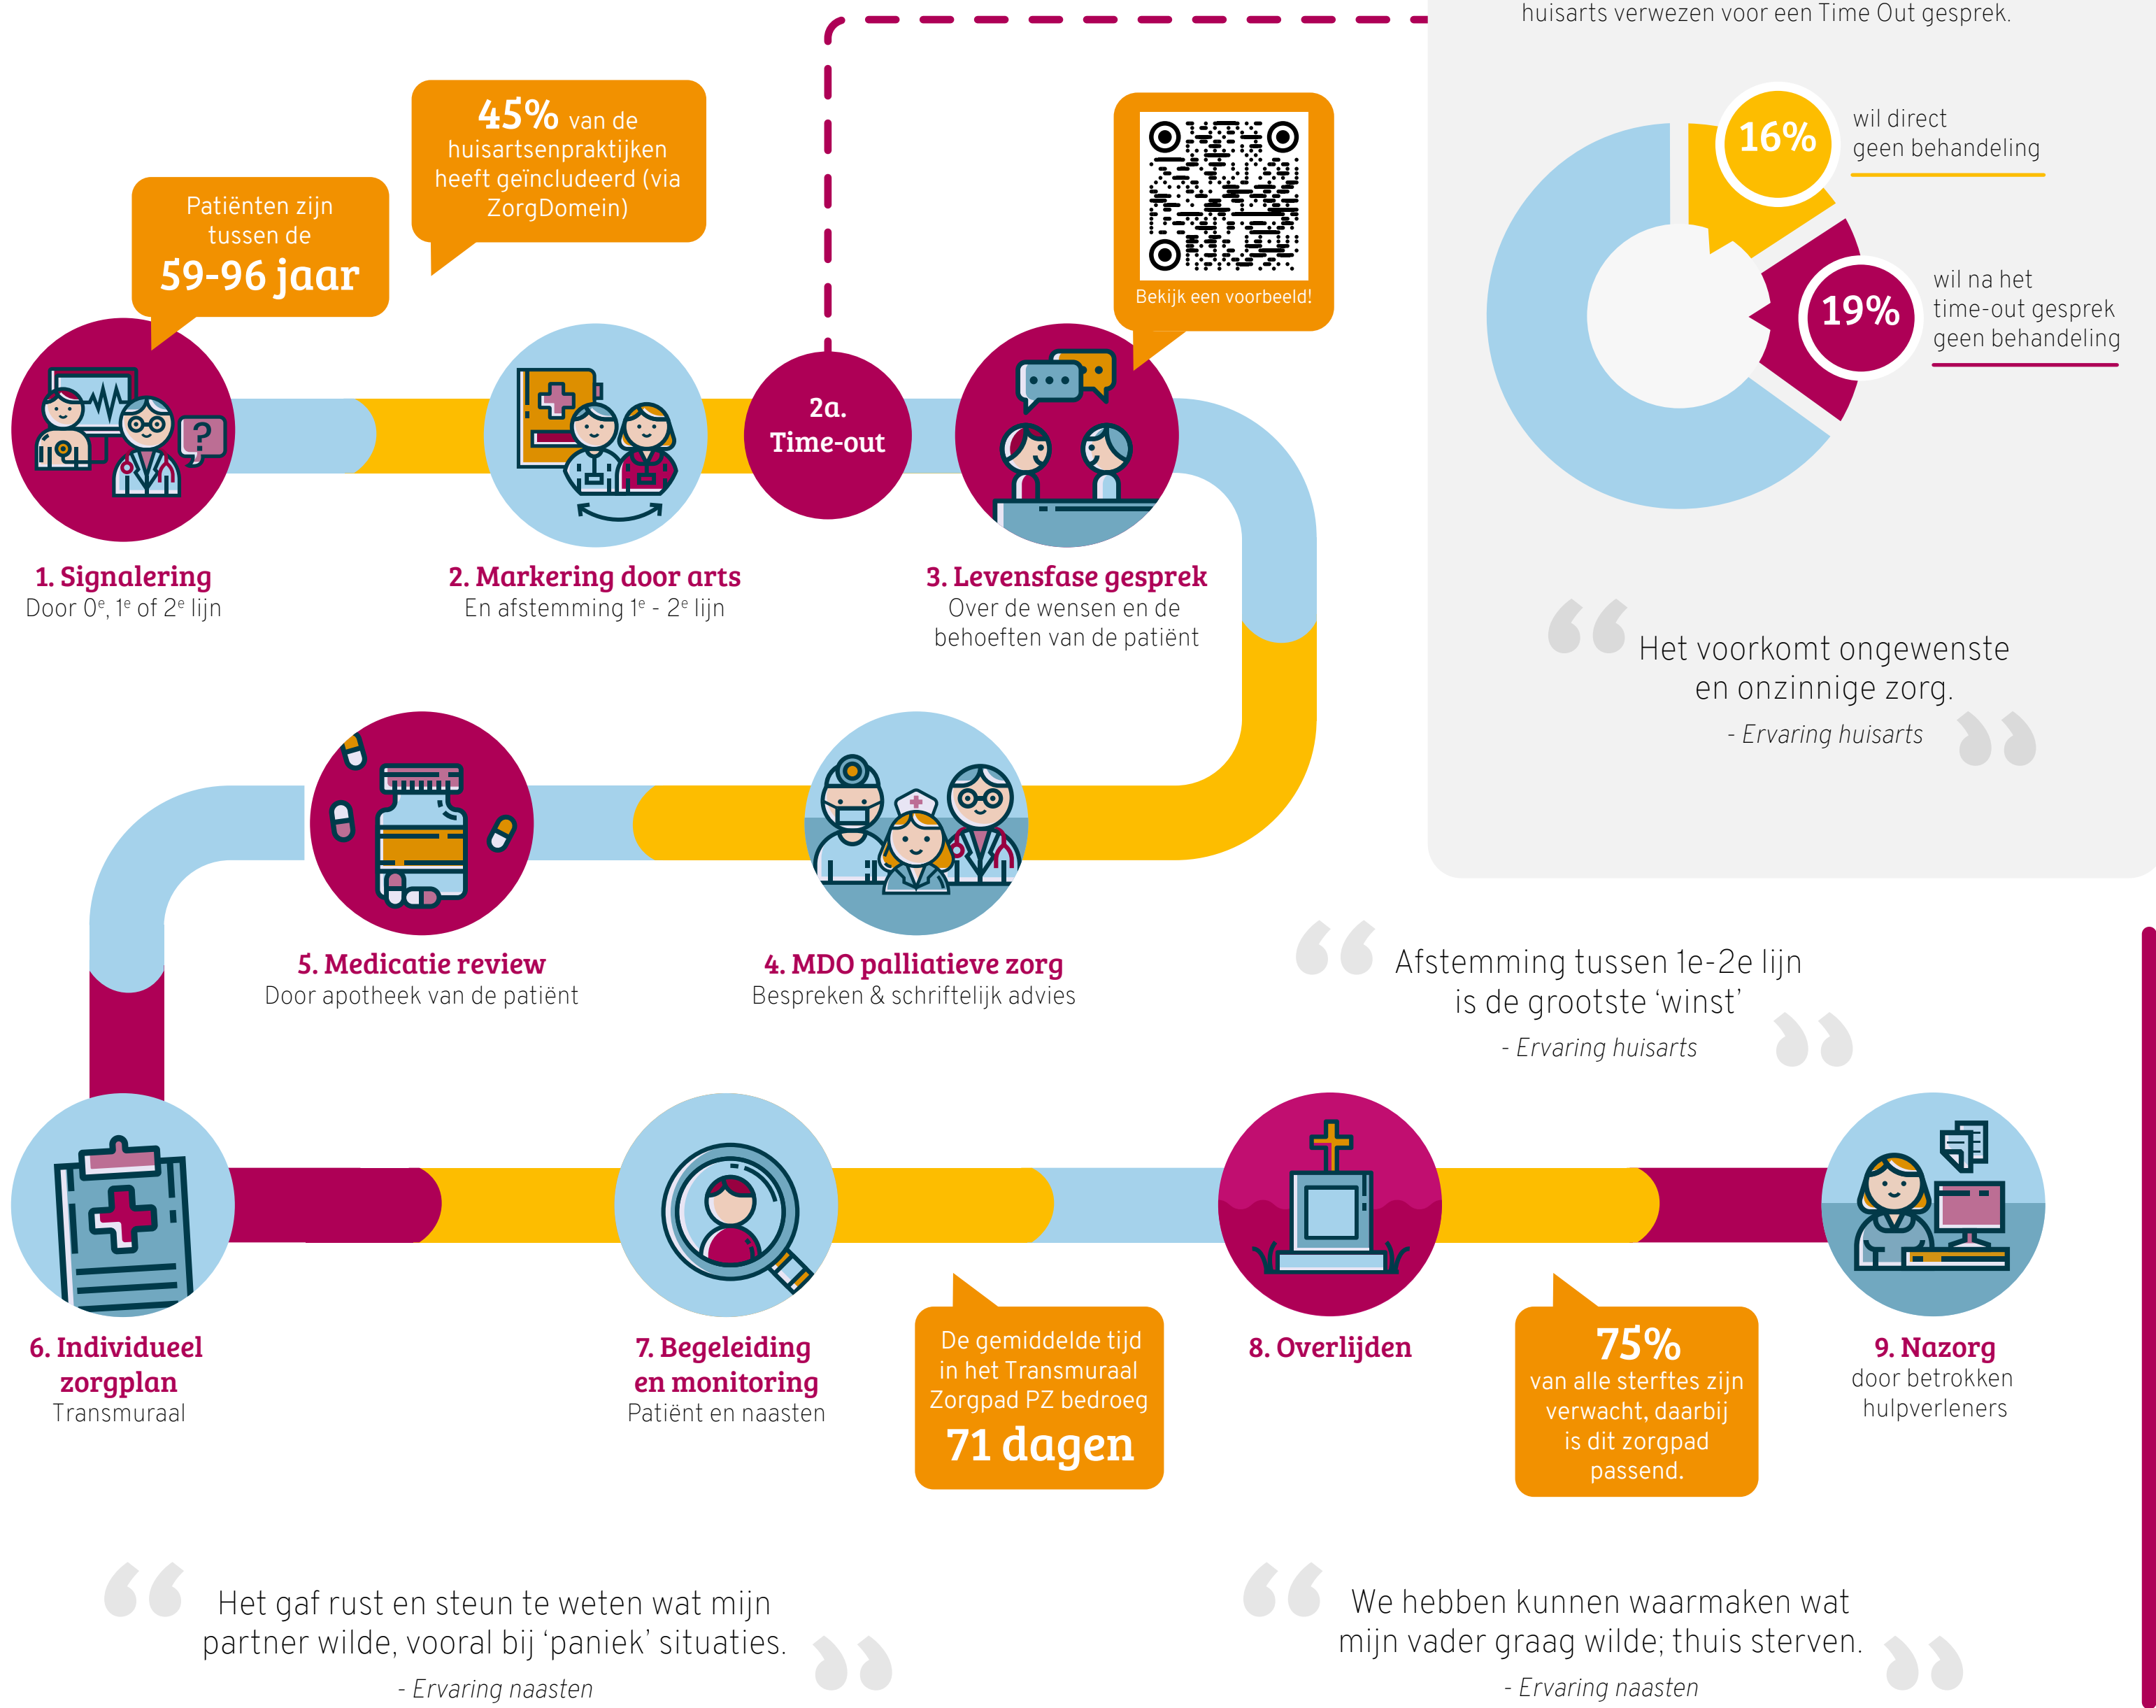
huisarts verwezen voor een Time Out gesprek.

16% wil direct geen behandeling

19% wil na het time-out gesprek geen behandeling

Patiënten zijn tussen de 59-96 jaar

45% van de huisartsenpraktijken heeft geïncludeerd (via ZorgDomein)

Bekijk een voorbeeld!

2a. Time-out

1. Signalering
Door 0$^e$, 1$^e$ of 2$^e$ lijn

2. Markering door arts
En afstemming 1$^e$ - 2$^e$ lijn

3. Levensfase gesprek
Over de wensen en de behoeften van de patiënt

“Het voorkomt ongewenste en onzinnige zorg.”
- Ervaring huisarts

5. Medicatie review
Door apotheek van de patiënt

4. MDO palliatieve zorg
Bespreken & schriftelijk advies

“Afstemming tussen 1e-2e lijn is de grootste ‘winst’”
- Ervaring huisarts

6. Individueel zorgplan
Transmuraal

7. Begeleiding en monitoring
Patiënt en naasten

De gemiddelde tijd in het Transmuraal Zorgpad PZ bedroeg 71 dagen

8. Overlijden

75% van alle sterftes zijn verwacht, daarbij is dit zorgpad passend.

9. Nazorg
door betrokken hulpverleners

“Het gaf rust en steun te weten wat mijn partner wilde, vooral bij ‘paniek’ situaties.”
- Ervaring naasten

“We hebben kunnen waarmaken wat mijn vader graag wilde; thuis sterven.”
- Ervaring naasten